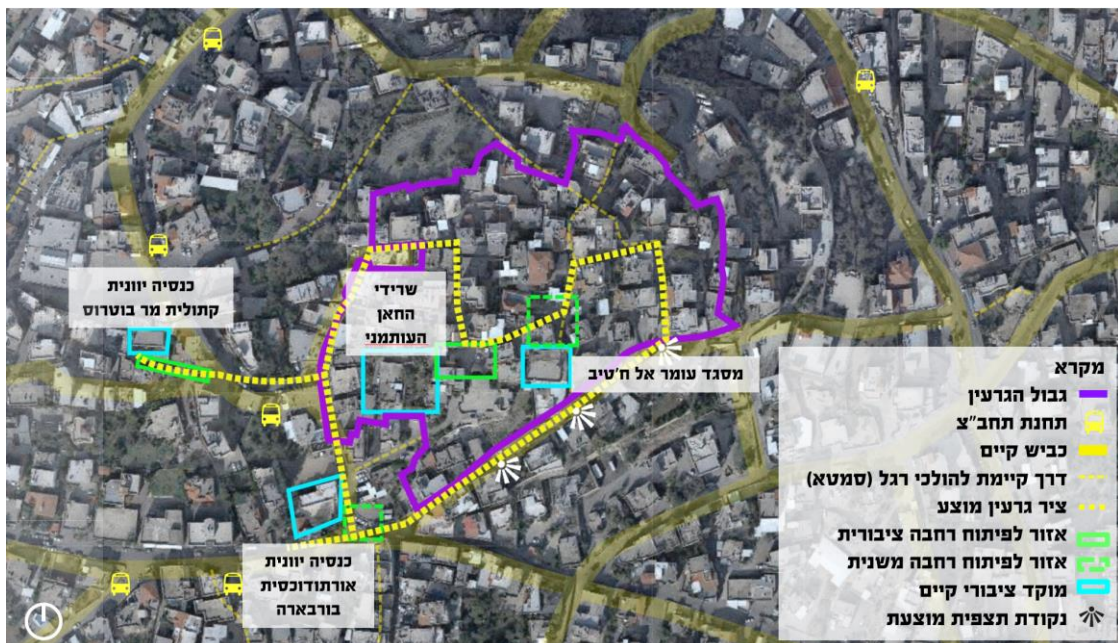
כנסיה יוונית קתולית מר בוטרוס

שרידי החאן העותמני

מסגד עומר אל ח'טיב

כנסיה יוונית אורתודוכסית בורבארה

מקרא
גבול הגרעין
תחנת תחב"צ
כביש קיים
דרך קיימת להולכי רגל (סמטא)
ציר גרעין מוצע
אזור לפיתוח רחבה ציבורית
אזור לפיתוח רחבה משנית
מוקד ציבורי קיים
נקודת תצפית מוצעת